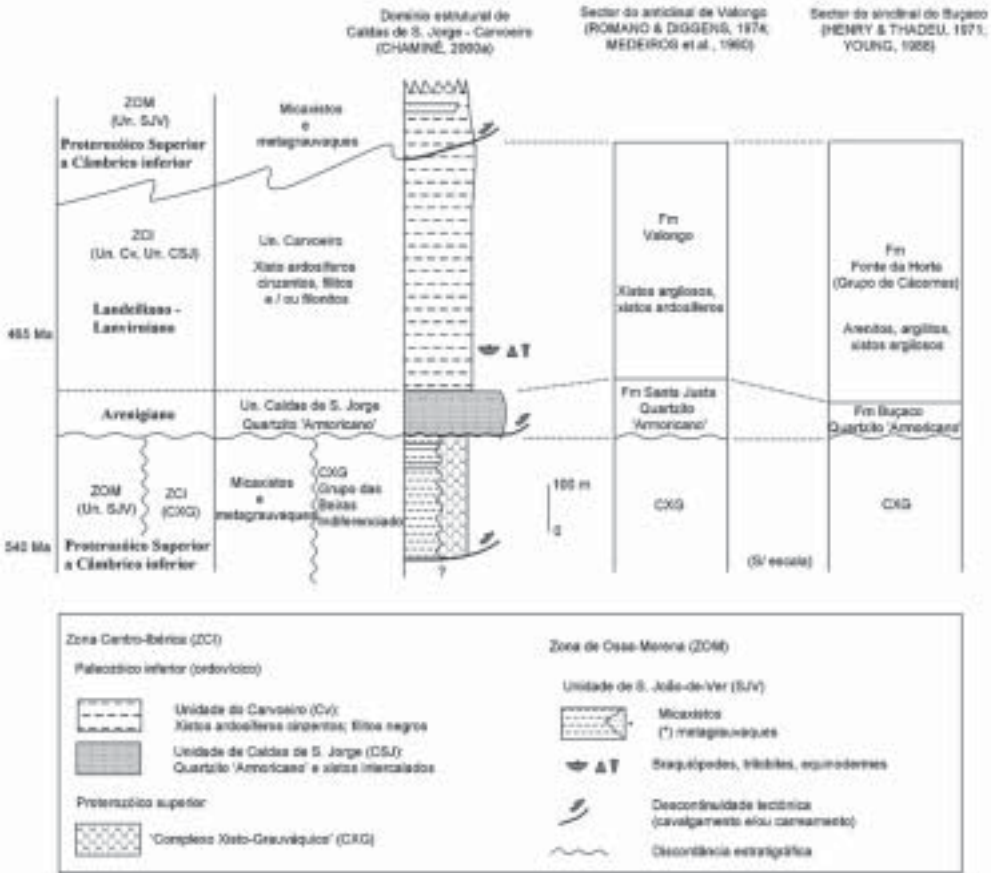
Domínio estrutural de Caldas de S. Jorge - Carvoeiro (CHAMINÉ, 2000a)

Sector do anticlinal de Valongo (ROMANO & DIGGENS, 1974; MEDEIROS et al., 1980)

Sector do sinclinal do Buçaco (HENRY & THADEU, 1971; YOUNG, 1988)

ZOM (Un. SJV)
Proterozóico Superior a Câmbrico inferior

Micaxistos e metagrauvaques

ZCI (Un. Cv, Un. CSJ)
Landeiliano - Lanvirniano

Un. Carvoeiro
Xisto ardosíferos cinzentos, filitos e / ou filonitos

Fm Valongo
Xistos argilosos, xistos ardosíferos

Fm Fonte da Horta (Grupo de Cáceres)
Arenitos, argilitos, xistos argilosos

465 Ma

Arenigiano

Un. Caldas de S. Jorge Quartzito 'Armoricano'

Fm Santa Justa Quartzito 'Armoricano'

Fm Buçaco Quartzito 'Armoricano'

ZOM (Un. SJV)
ZCI (CXG)
Micaxistos e metagrauvaques
CXG Grupo das Beiras Indiferenciado

100 m
0

CXG
CXG

540 Ma
Proterozóico Superior a Câmbrico inferior

?

(S/ escala)

Zona Centro-Ibérica (ZCI)
Paleozóico inferior (ordovícico)
Unidade do Carvoeiro (Cv): Xistos ardosíferos cinzentos; filitos negros
Unidade de Caldas de S. Jorge (CSJ): Quartzito 'Armoricano' e xistos intercalados
Proterozóico superior
'Complexo Xisto-Grauváquico' (CXG)

Zona de Ossa-Morena (ZOM)
Unidade de S. João-de-Ver (SJV)
Micaxistos (*) metagrauvaques
Braquiópodes, trilobites, equinodermes
Descontinuidade tectónica (cavalgamento e/ou carreamento)
Discordância estratigráfica